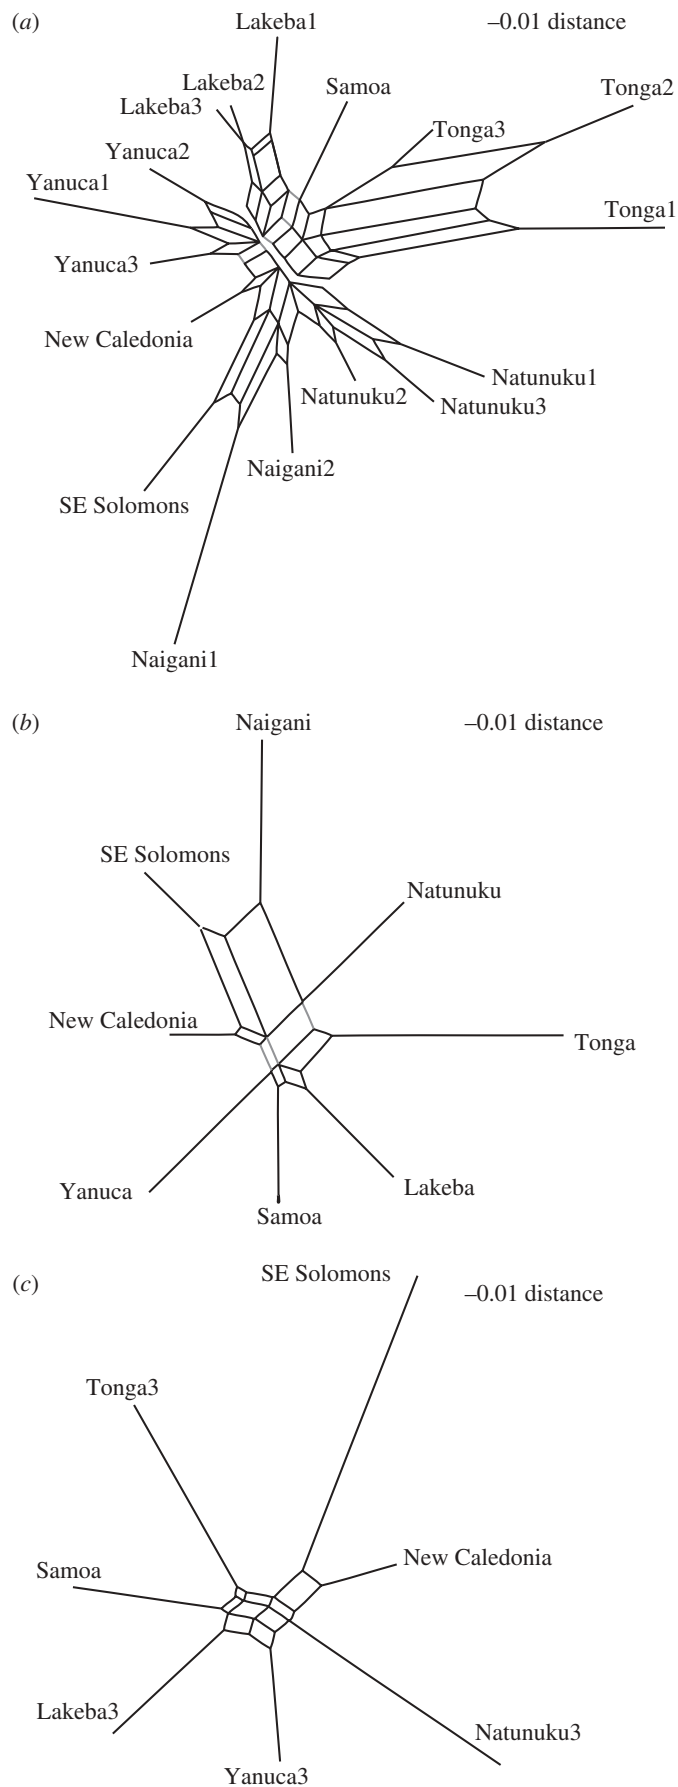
(a)

–0.01 distance

Lakeba1
Lakeba2
Lakeba3
Samoa
Tonga2
Tonga3
Yanuca2
Yanuca1
Tonga1
Yanuca3
New Caledonia
Natunuku1
Natunuku2
Natunuku3
Naigani2
SE Solomons
Naigani1

(b)

–0.01 distance

Naigani
SE Solomons
Natunuku
New Caledonia
Tonga
Yanuca
Lakeba
Samoa

(c)

SE Solomons

–0.01 distance

Tonga3
New Caledonia
Samoa
Lakeba3
Natunuku3
Yanuca3